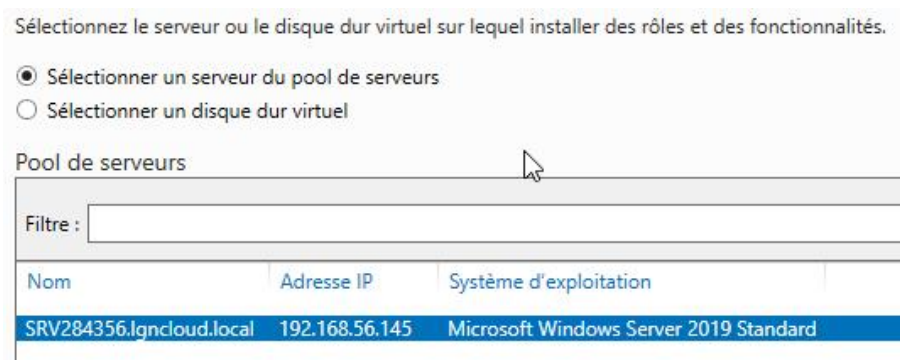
Sélectionnez le serveur ou le disque dur virtuel sur lequel installer des rôles et des fonctionnalités.

Sélectionner un serveur du pool de serveurs
Sélectionner un disque dur virtuel

Pool de serveurs

Filtre :

| Nom | Adresse IP | Système d'exploitation |
|---|---|---|
| SRV284356.lgncloud.local | 192.168.56.145 | Microsoft Windows Server 2019 Standard |